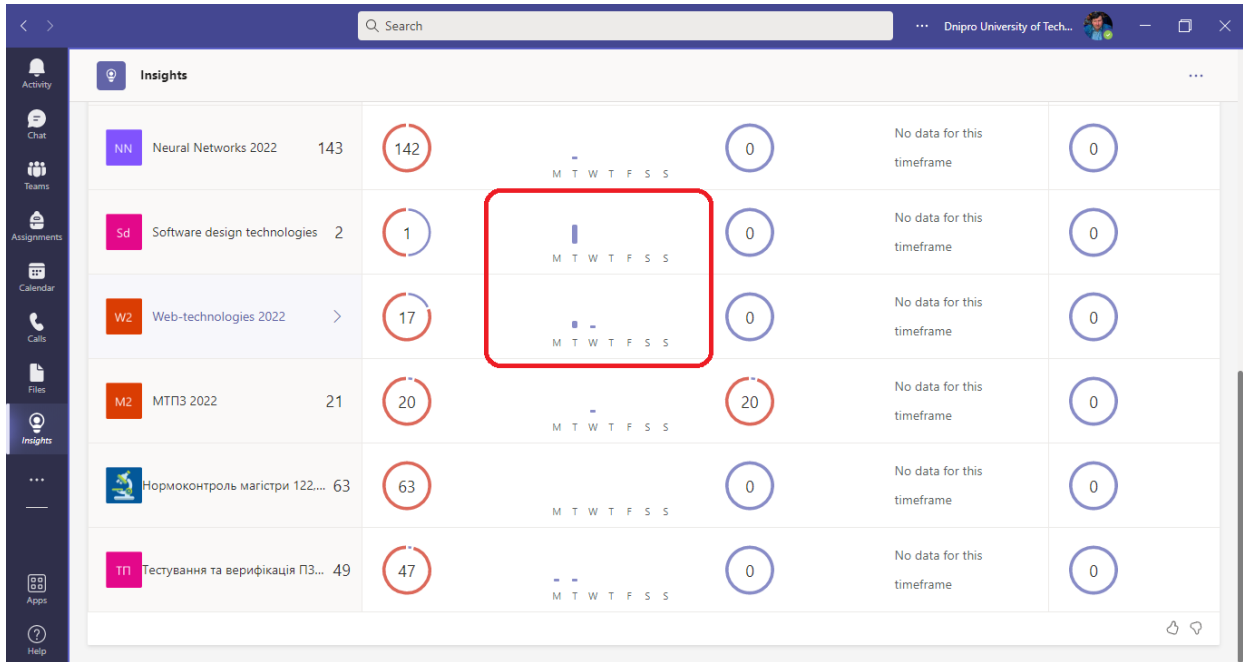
Search

··· Dnipro University of Tech...

Activity

Chat

Teams

Assignments

Calendar

Calls

Files

Insights

···

Apps

Help

Insights

···

| | | | | | | |
|---|---|---|---|---|---|---|
| NN | Neural Networks 2022 | 143 | 142 | M T W T F S S | 0 | No data for this timeframe | 0 |
| Sd | Software design technologies | 2 | 1 | M T W T F S S | 0 | No data for this timeframe | 0 |
| W2 | Web-technologies 2022 | | 17 | M T W T F S S | 0 | No data for this timeframe | 0 |
| M2 | МТПЗ 2022 | 21 | 20 | M T W T F S S | 20 | No data for this timeframe | 0 |
| | Нормоконтроль магістри 122... | 63 | 63 | M T W T F S S | 0 | No data for this timeframe | 0 |
| ТП | Тестування та верифікація ПЗ... | 49 | 47 | M T W T F S S | 0 | No data for this timeframe | 0 |